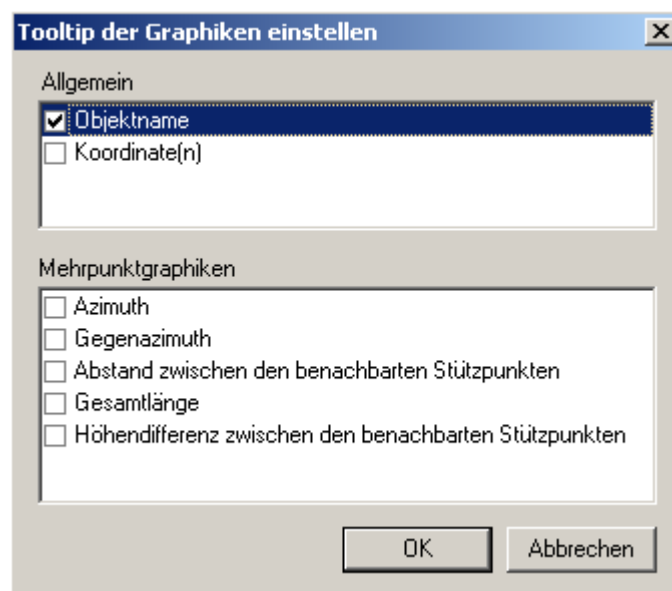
Tooltip der Graphiken einstellen

Allgemein

Objektname
Koordinate(n)

Mehrpunktgraphiken

Azimuth
Gegenazimuth
Abstand zwischen den benachbarten Stützpunkten
Gesamtlänge
Höhendifferenz zwischen den benachbarten Stützpunkten

OK
Abbrechen